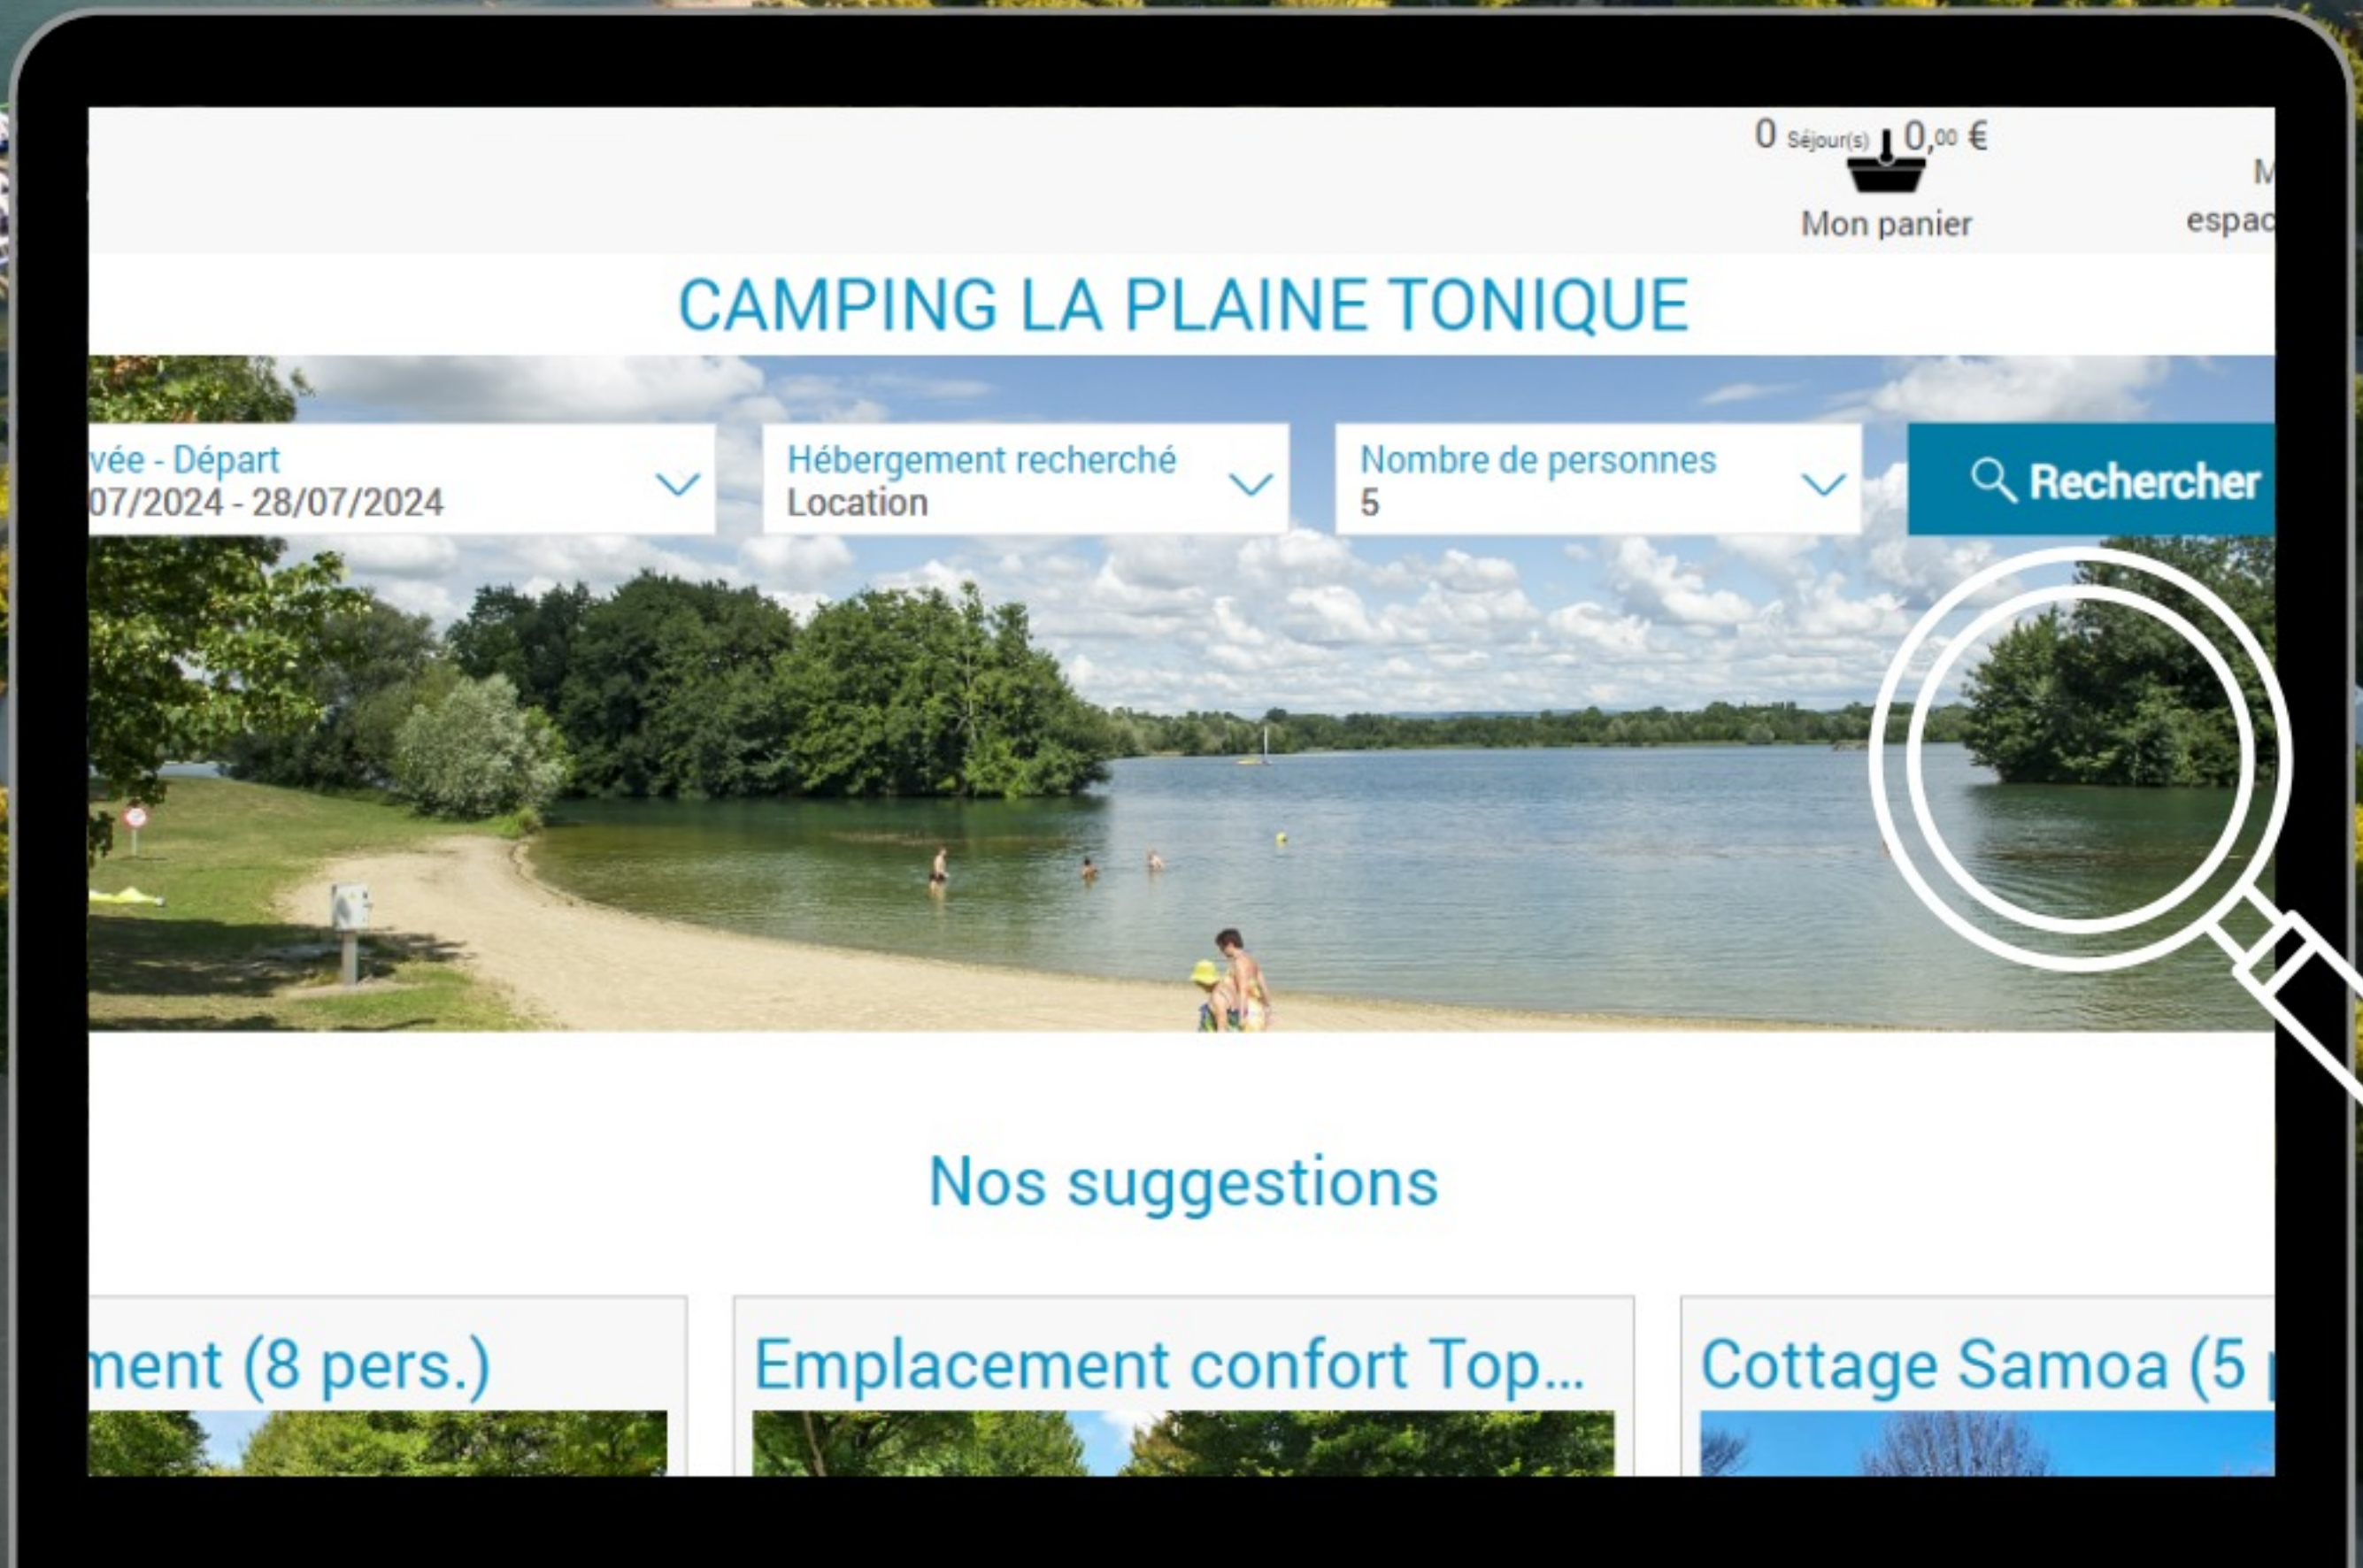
0 Séjour(s) 0,00 €
Mon panier

M
espac

CAMPING LA PLAINE TONIQUE

vée - Départ
07/2024 - 28/07/2024

Hébergement recherché
Location

Nombre de personnes
5

Rechercher

Nos suggestions

ment (8 pers.)

Emplacement confort Top...

Cottage Samoa (5